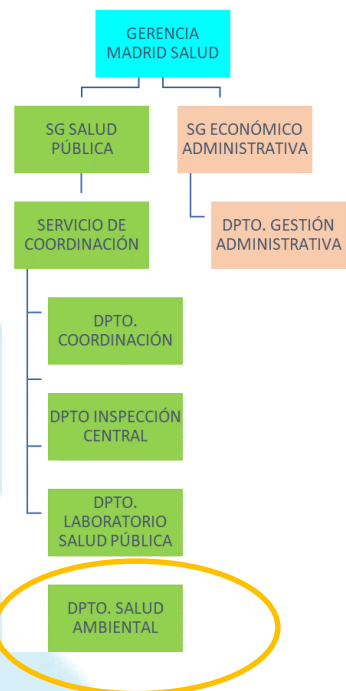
GERENCIA MADRID SALUD

SG SALUD PÚBLICA

SG ECONÓMICO ADMINISTRATIVA

DPTO. GESTIÓN ADMINISTRATIVA

SERVICIO DE COORDINACIÓN

DPTO. COORDINACIÓN

DPTO INSPECCIÓN CENTRAL

DPTO. LABORATORIO SALUD PÚBLICA

DPTO. SALUD AMBIENTAL